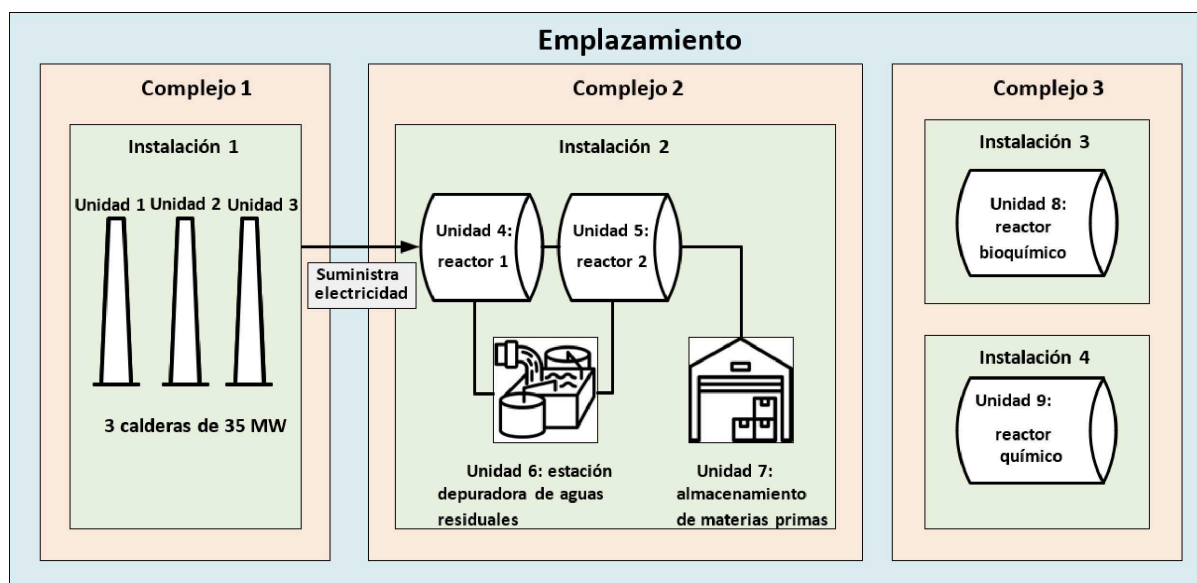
Emplazamiento

Complejo 1

Instalación 1

Unidad 1 Unidad 2 Unidad 3

3 calderas de 35 MW

Suministra electricidad

Complejo 2

Instalación 2

Unidad 4: reactor 1

Unidad 5: reactor 2

Unidad 6: estación depuradora de aguas residuales

Unidad 7: almacenamiento de materias primas

Complejo 3

Instalación 3

Unidad 8: reactor bioquímico

Instalación 4

Unidad 9: reactor químico